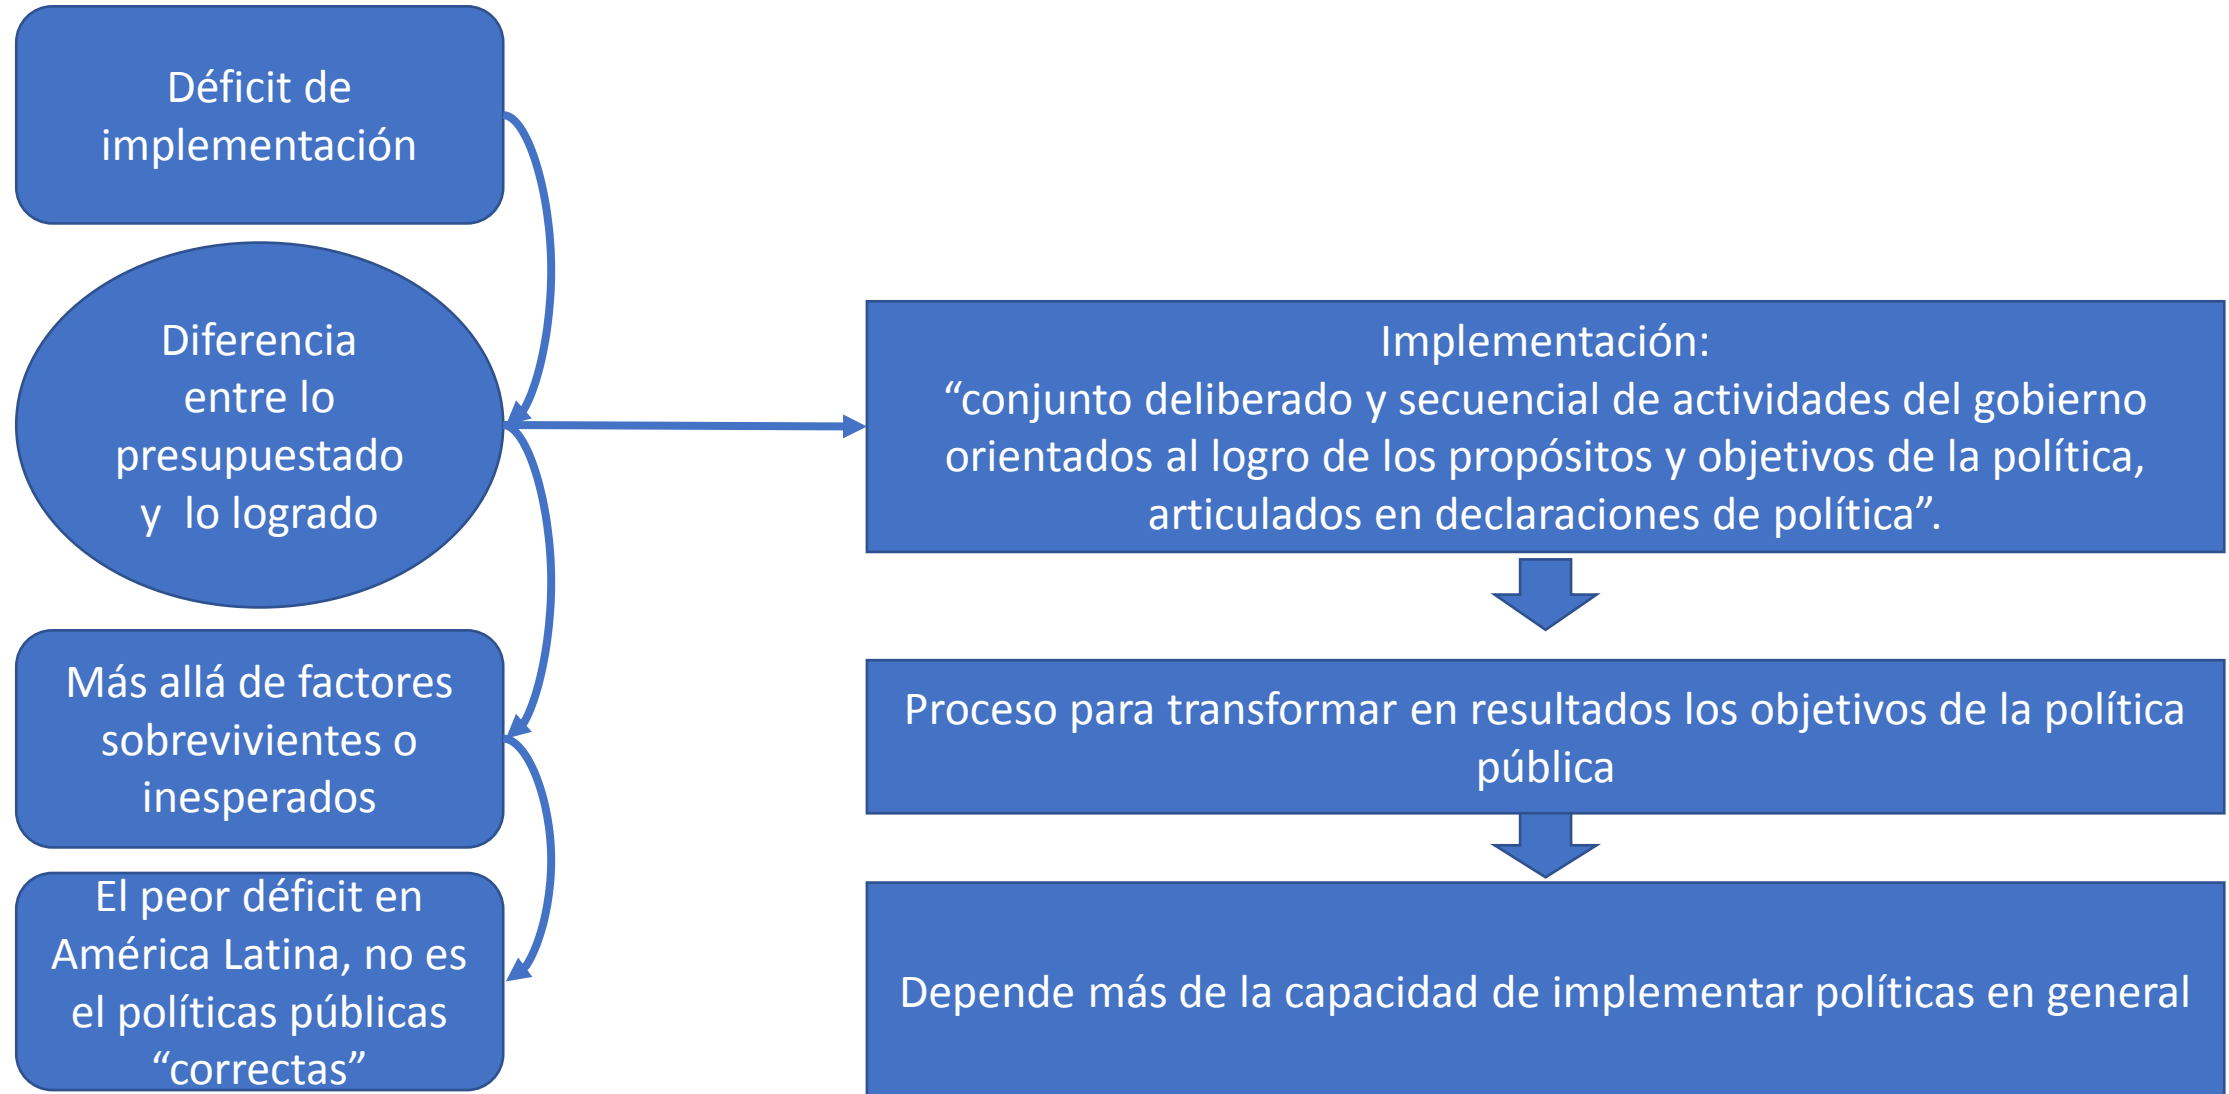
Déficit de implementación

Diferencia entre lo presupuestado y lo logrado

Más allá de factores sobrevivientes o inesperados

El peor déficit en América Latina, no es el políticas públicas “correctas”

Implementación:
“conjunto deliberado y secuencial de actividades del gobierno orientados al logro de los propósitos y objetivos de la política, articulados en declaraciones de política”.

Proceso para transformar en resultados los objetivos de la política pública

Depende más de la capacidad de implementar políticas en general